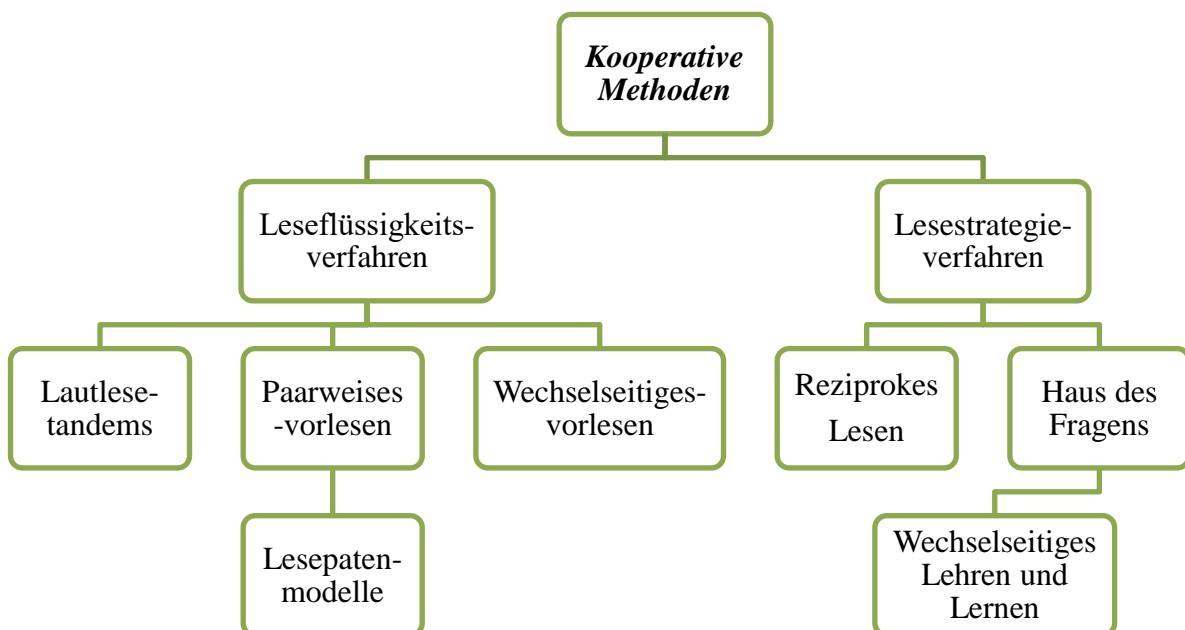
*Kooperative Methoden*

Leseflüssigkeitsverfahren

Lesestrategieverfahren

Lautlesetandems

Paarweises-vorlesen

Wechselseitigesvorlesen

Reziprokes Lesen

Haus des Fragens

Lesepatenmodelle

Wechselseitiges Lehren und Lernen